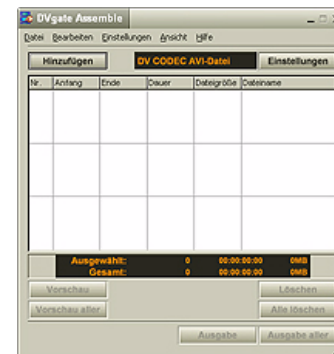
DVgate Assemble

Datei Bearbeiten Einstellungen Ansicht Hilfe

Hinzufügen DV CODEC AVI-Datei Einstellungen

| Nr. | Anfang | Ende | Dauer | Dateigröße | Dateiname |
|---|---|---|---|---|---|
| | | | | | |

Ausgewählt: 0 00:00:00:00 0MB
Gesamt: 0 00:00:00:00 0MB

Vorschau
Löschen
Vorschau aller
Alle löschen
Ausgabe
Ausgabe aller